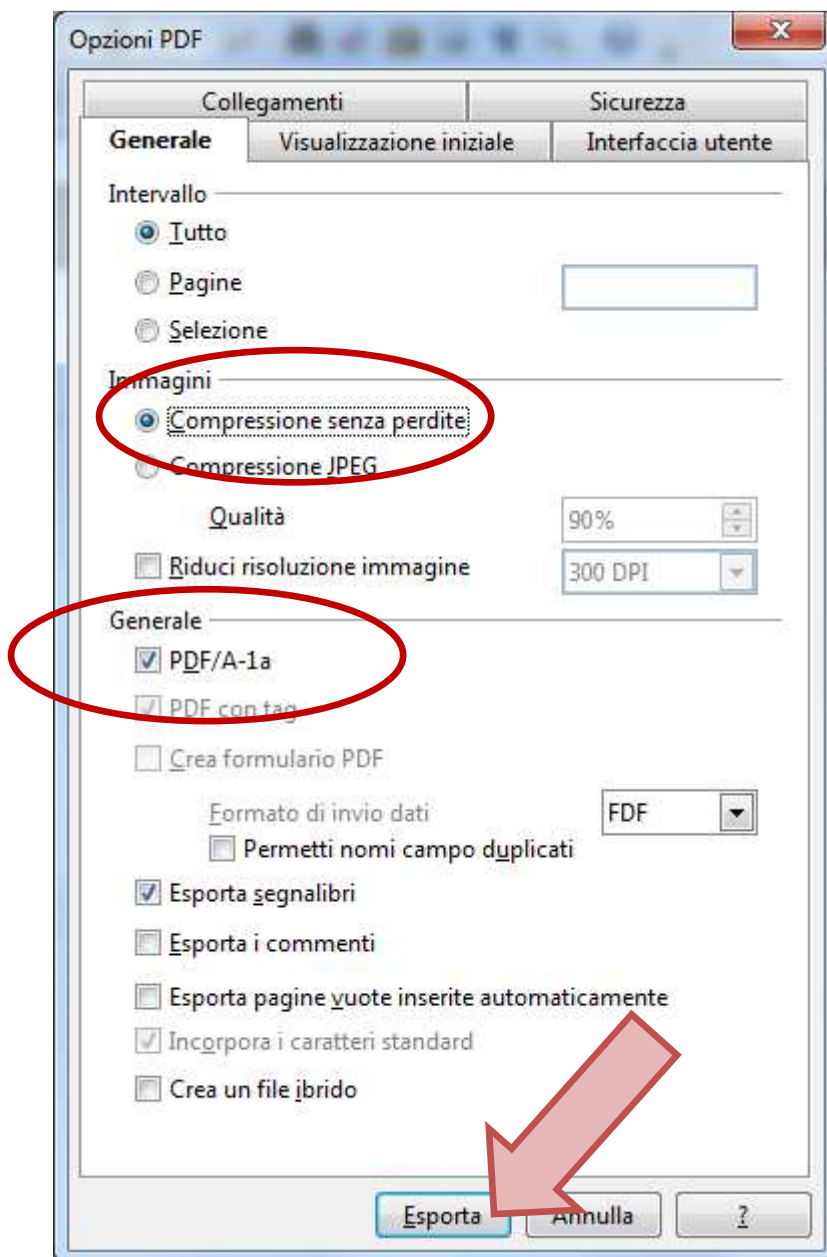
Opzioni PDF

Collegamenti
Sicurezza
Generale
Visualizzazione iniziale
Interfaccia utente

Intervallo
Tutto
Pagine
Selezione

Immagini
Compressione senza perdite
Compressione JPEG
Qualità
90%
Riduci risoluzione immagine
300 DPI

Generale
PDF/A-1a
PDF con tag
Crea formulario PDF
Formato di invio dati
FDF
Permetti nomi campo duplicati
Esporta segnalibri
Esporta i commenti
Esporta pagine vuote inserite automaticamente
Incorpora i caratteri standard
Crea un file ibrido

Esporta
Annulla
?